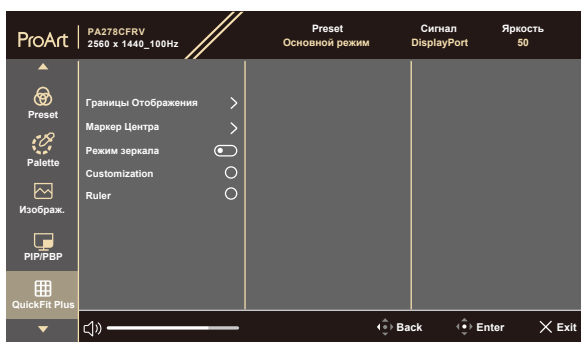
ProArt | PA278CFRV
2560 x 1440_100Hz

Preset
Основной режим

Сигнал
DisplayPort

Яркость
50

Preset

Palette

Изображ.

PIP/PBP

QuickFit Plus

Границы Отображения

Маркер Центра

Режим зеркала

Customization

Ruler

Back

Enter

Exit